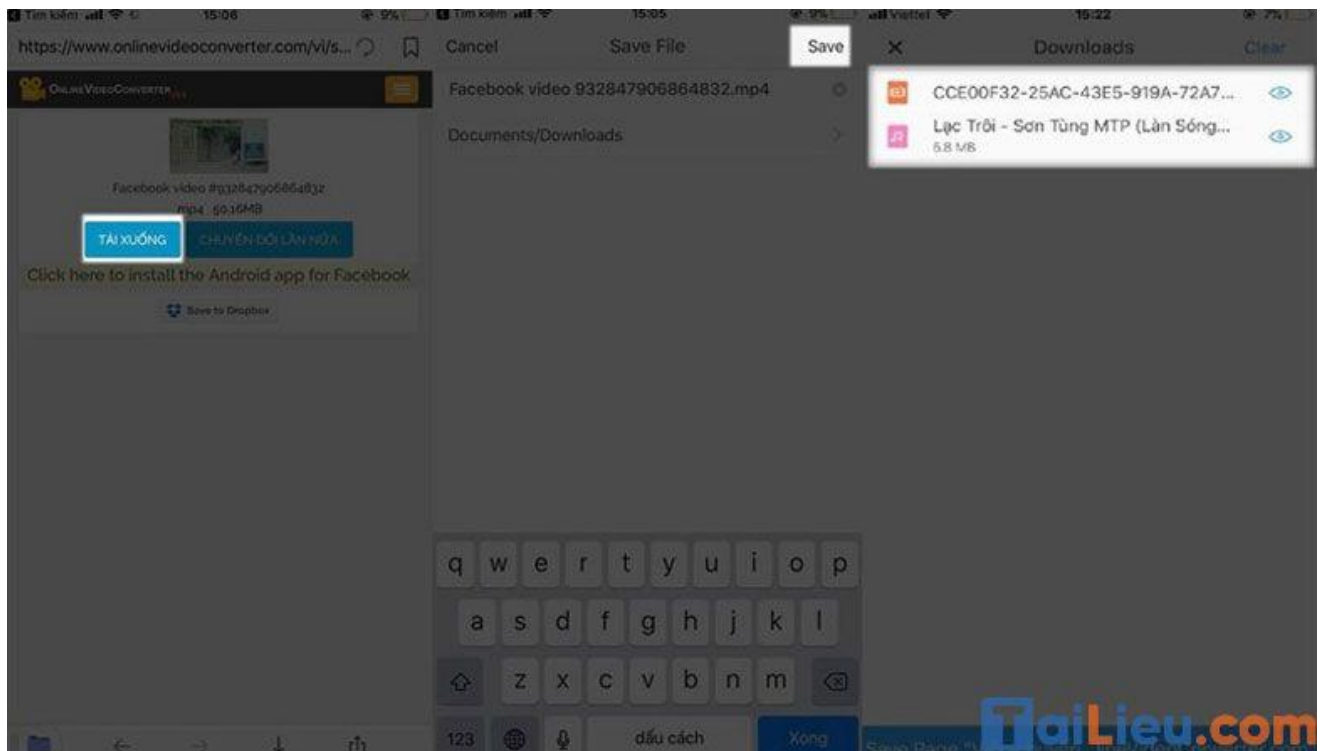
Tìm kiếm 15:06 9%

https://www.onlinevideoconverter.com/vi/s...

OnlineVideoConverter

Facebook video #932847906864832.mp4 50.16MB

TẢI XUỐNG

CHUYỂN ĐỔI LẦN NỮA

Click here to install the Android app for Facebook

Save to Dropbox

Tìm kiếm 15:05 9%

Cancel

Save File

Save

Facebook video 932847906864832.mp4

Documents/Downloads

q w e r t y u i o p

a s d f g h j k l

z x c v b n m

123

dấu cách

Xong

Viettel 15:22 7%

Downloads

Clear

CCE00F32-25AC-43E5-919A-72A7...

Lạc Trôi - Sơn Tùng MTP (Làn Sóng...

5.8 MB

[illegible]

TaiLieu.com